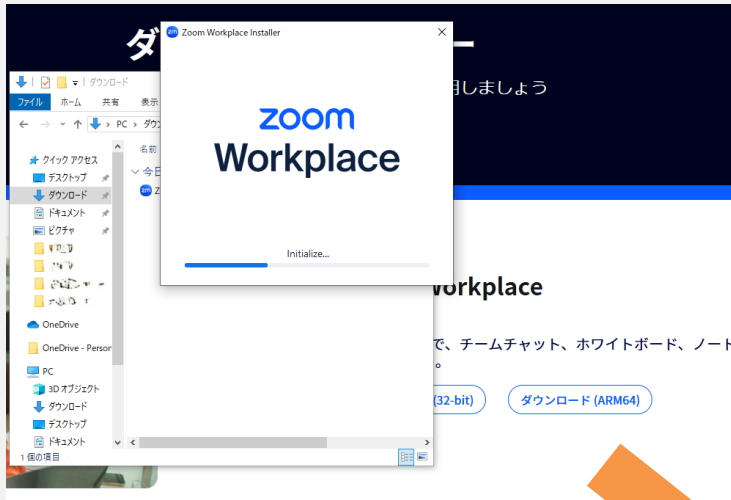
ダ

用しましょう

ダウンロード

ファイル　ホーム　共有　表示

PC > ダウン

クイック アクセス
デスクトップ
ダウンロード
ドキュメント
ピクチャ
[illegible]
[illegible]
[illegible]
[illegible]

OneDrive
OneDrive - Person

PC
3D オブジェクト
ダウンロード
デスクトップ
ドキュメント

名前
今日
Z

1 個の項目

Zoom Workplace Installer

zoom
Workplace

Initialize...

orkplace

で、チームチャット、ホワイトボード、ノート
。

(32-bit)
ダウンロード (ARM64)